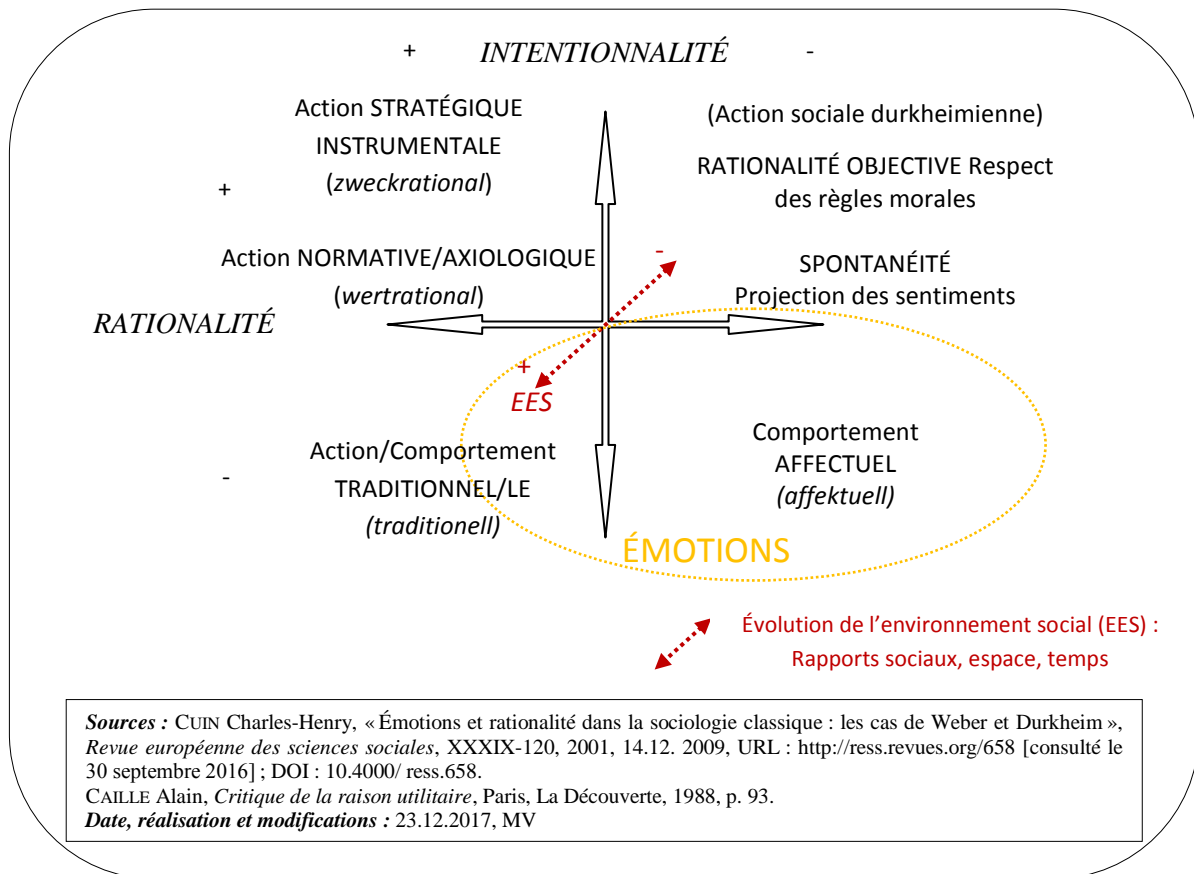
+ *INTENTIONNALITÉ* -

Action STRATÉGIQUE INSTRUMENTALE (*zweckrational*)

(Action sociale durkheimienne)

RATIONALITÉ OBJECTIVE Respect des règles morales

+

Action NORMATIVE/AXIOLOGIQUE (*wertrational*)

-

SPONTANÉITÉ Projection des sentiments

*RATIONALITÉ*

+

*EES*

Action/Comportement TRADITIONNEL/LE *(traditionell)*

-

Comportement AFFECTUEL *(affektuell)*

ÉMOTIONS

Évolution de l'environnement social (EES) : Rapports sociaux, espace, temps

***Sources :*** CUIN Charles-Henry, « Émotions et rationalité dans la sociologie classique : les cas de Weber et Durkheim », *Revue européenne des sciences sociales*, XXXIX-120, 2001, 14.12. 2009, URL : http://ress.revues.org/658 [consulté le 30 septembre 2016] ; DOI : 10.4000/ ress.658.
CAILLE Alain, *Critique de la raison utilitaire*, Paris, La Découverte, 1988, p. 93.
***Date, réalisation et modifications :*** 23.12.2017, MV